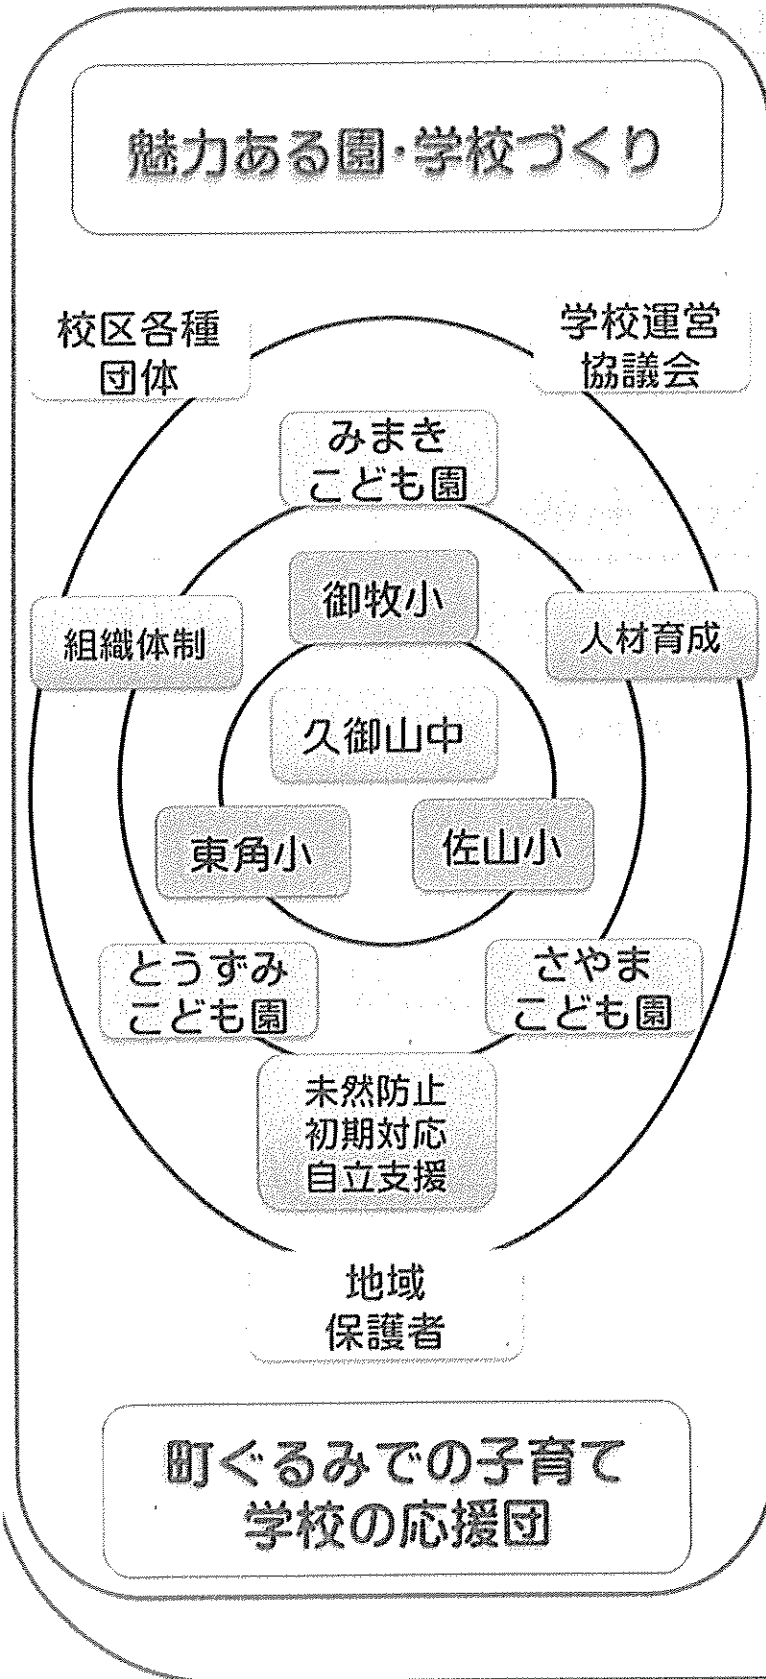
魅力ある園・学校づくり

校区各種団体

学校運営協議会

みまきこども園

御牧小

組織体制

人材育成

久御山中

東角小

佐山小

とうずみこども園

さやまこども園

未然防止
初期対応
自立支援

地域
保護者

町ぐるみでの子育て
学校の応援団